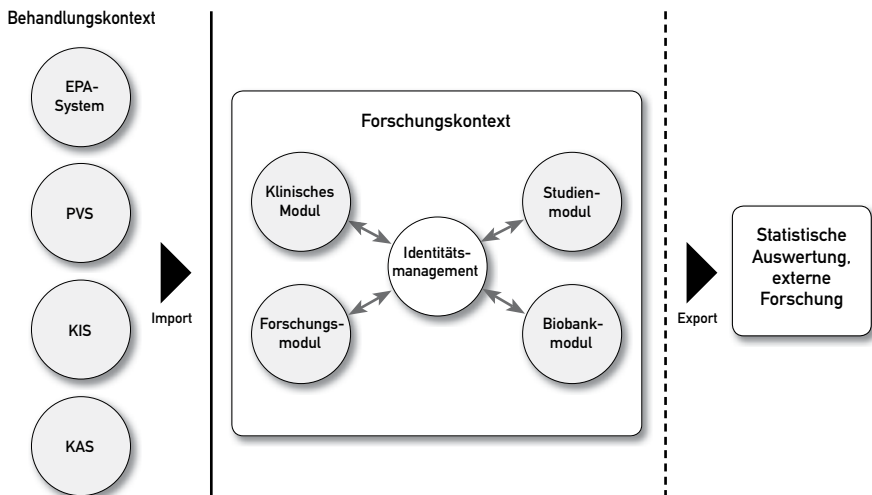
Behandlungskontext

EPA-System

PVS

KIS

KAS

Import

Forschungskontext

Klinisches Modul

Studienmodul

Identitätsmanagement

Forschungsmodul

Biobankmodul

Export

Statistische Auswertung, externe Forschung